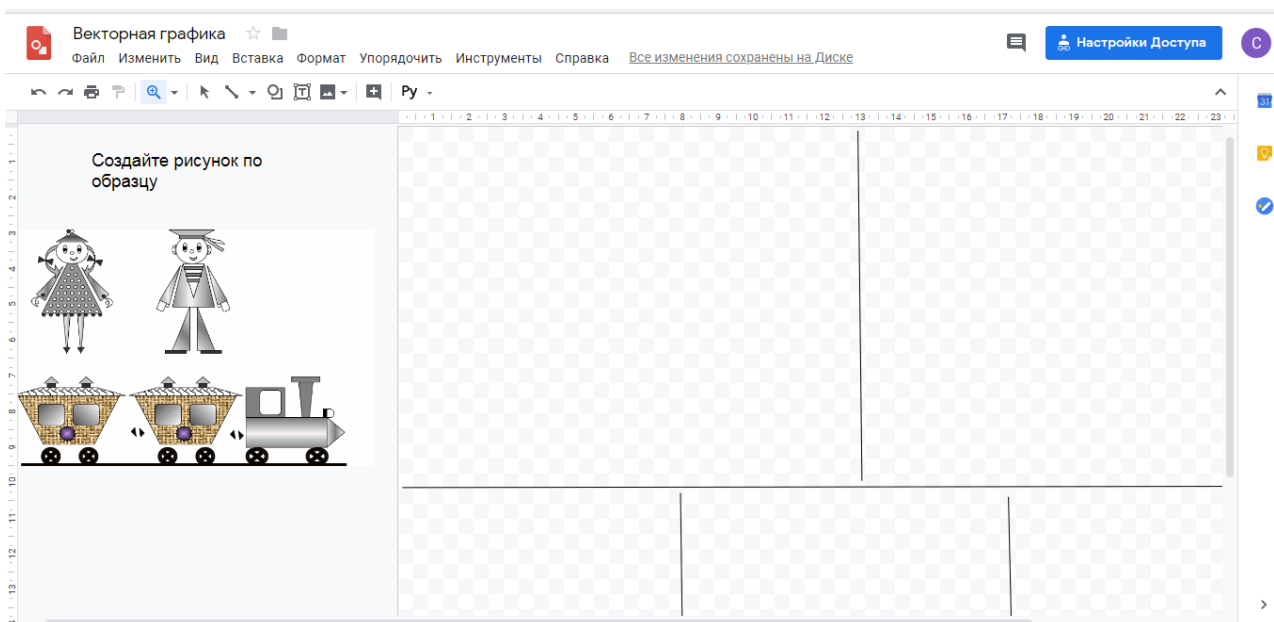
Векторная графика

Файл Изменить Вид Вставка Формат Упорядочить Инструменты Справка Все изменения сохранены на Диске

Настройки Доступа

C

Ру

Создайте рисунок по образцу

1 2 3 4 5 6 7 8 9 10 11 12 13 14 15 16 17 18 19 20 21 22 23

1 2 3 4 5 6 7 8 9 10 11 12 13

31